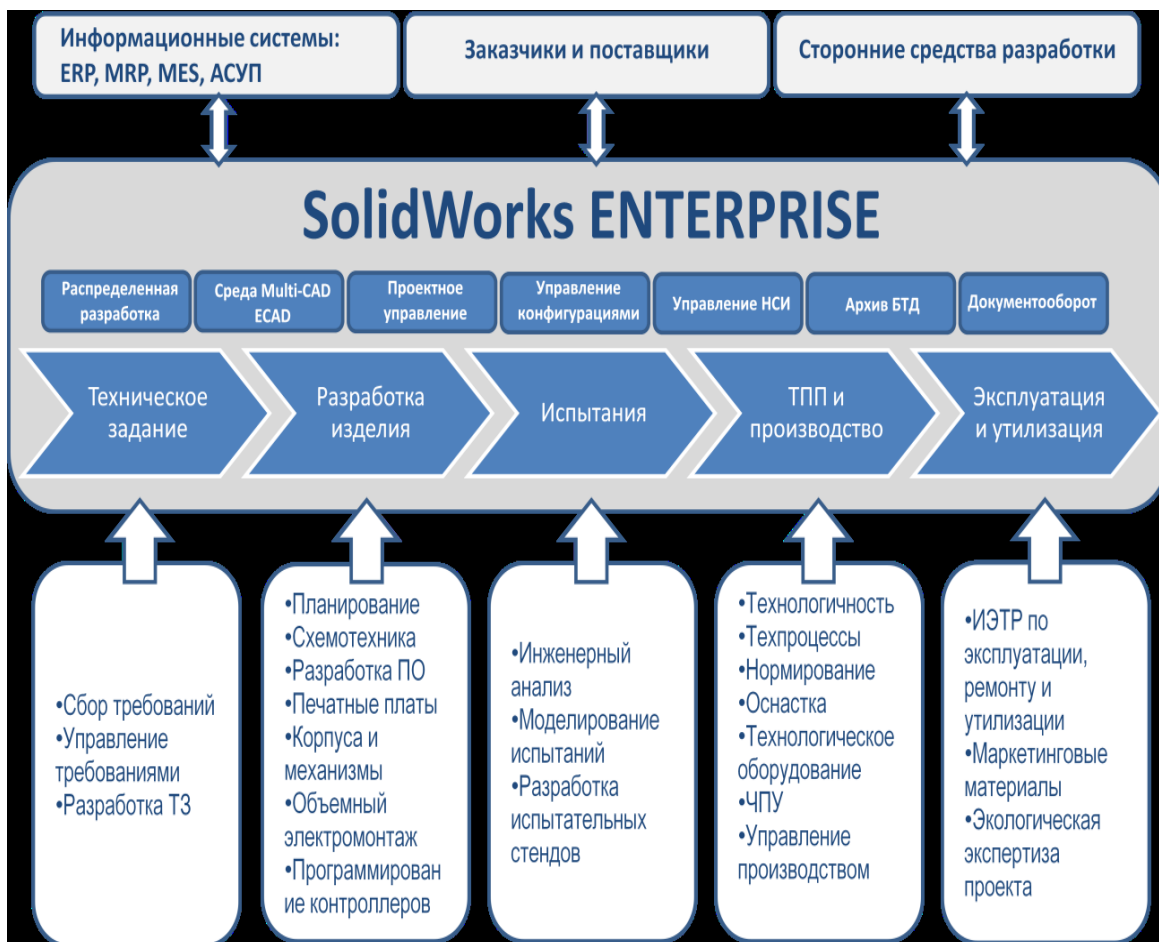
Информационные системы: ERP, MRP, MES, АСУП

Заказчики и поставщики

Сторонние средства разработки

SolidWorks ENTERPRISE

Распределенная разработка

Среда Multi-CAD ECAD

Проектное управление

Управление конфигурациями

Управление НСИ

Архив БТД

Документооборот

Техническое задание

Разработка изделия

Испытания

ТПП и производство

Эксплуатация и утилизация

•Сбор требований
•Управление требованиями
•Разработка ТЗ

•Планирование
•Схемотехника
•Разработка ПО
•Печатные платы
•Корпуса и механизмы
•Объемный электромонтаж
•Программирован ие контроллеров

•Инженерный анализ
•Моделирование испытаний
•Разработка испытательных стендов

•Технологичность
•Техпроцессы
•Нормирование
•Оснастка
•Технологическое оборудование
•ЧПУ
•Управление производством

•ИЭТР по эксплуатации, ремонту и утилизации
•Маркетинговые материалы
•Экологическая экспертиза проекта